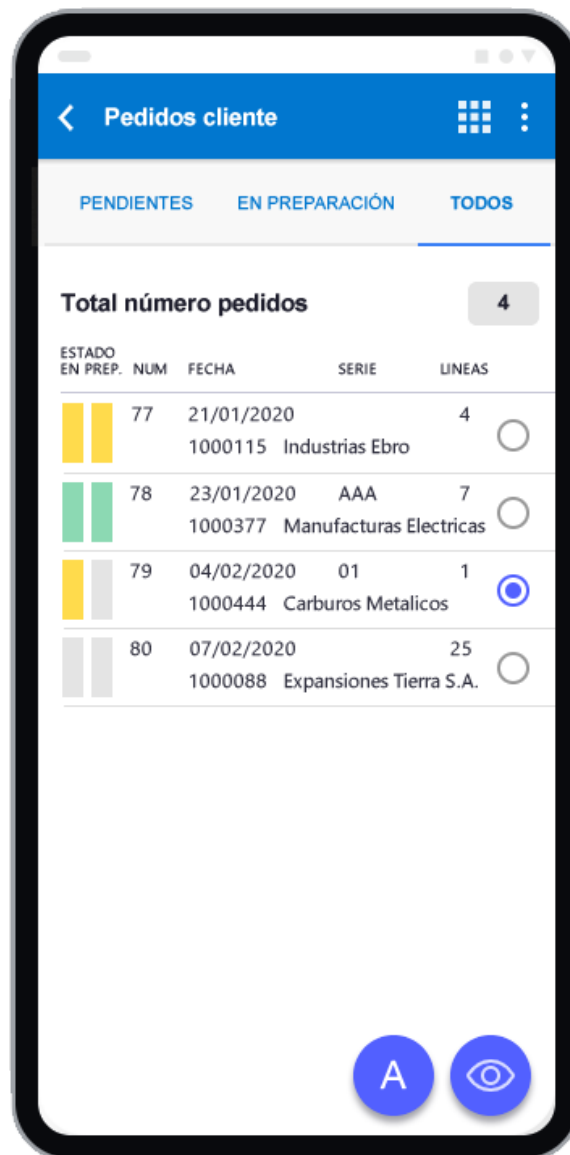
Pedidos cliente

PENDIENTES | EN PREPARACIÓN | TODOS

Total número pedidos 4

| ESTADO EN PREP. | NUM | FECHA | SERIE | LINEAS |
|---|---|---|---|---|
| | 77 | 21/01/2020 1000115 Industrias Ebro | | 4 |
| | 78 | 23/01/2020 1000377 Manufacturas Electricas | AAA | 7 |
| | 79 | 04/02/2020 1000444 Carburos Metalicos | 01 | 1 |
| | 80 | 07/02/2020 1000088 Expansiones Tierra S.A. | | 25 |

A